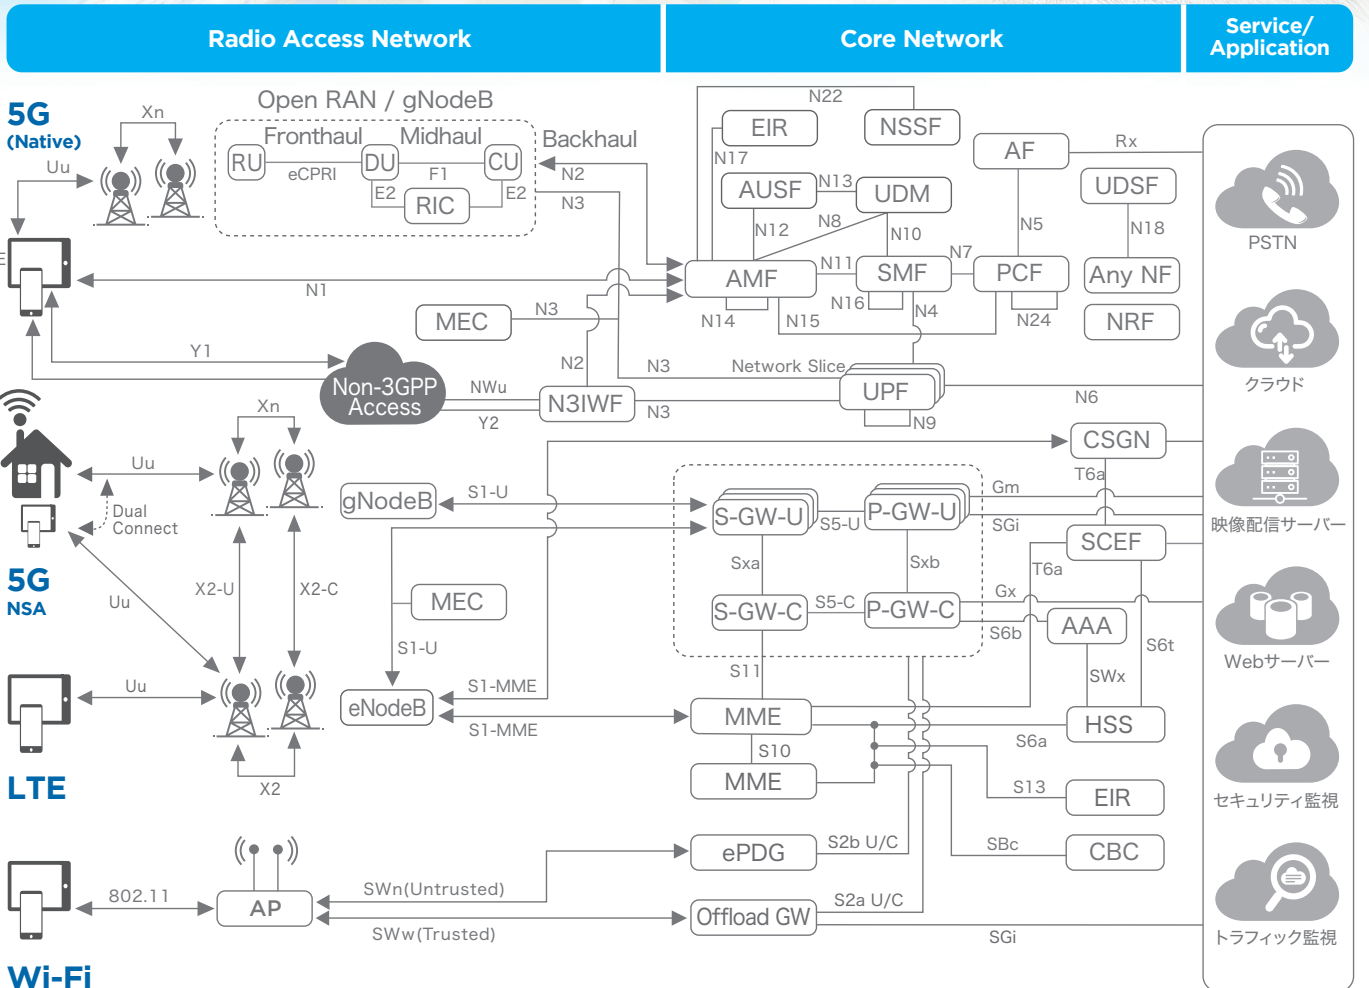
Radio Access Network

Core Network

Service/ Application

5G (Native)

Xn

Uu

Open RAN / gNodeB

Fronthaul

Midhaul

RU

DU

CU

eCPRI

F1

E2

E2

RIC

Backhaul

N2

N3

N1

Y1

Non-3GPP Access

NWu

Y2

N3IWF

N3

N2

N3

MEC

N3

N22

EIR

NSSF

N17

AUSF

N13

UDM

N12

N8

N10

AMF

N11

SMF

N7

PCF

N14

N15

N16

N4

N24

AF

Rx

N5

UDSF

N18

Any NF

NRF

Network Slice

UPF

N9

N6

Xn

Uu

Dual Connect

5G NSA

Uu

X2-U

X2-C

gNodeB

S1-U

MEC

S1-U

eNodeB

S1-MME

S1-MME

CSGN

T6a

Gm

SGi

S-GW-U

S5-U

P-GW-U

Sxa

Sxb

SCEF

T6a

S-GW-C

S5-C

P-GW-C

Gx

S6b

AAA

S6t

S11

SWx

MME

S10

MME

HSS

S6a

S13

EIR

SBc

CBC

LTE

Uu

X2

802.11

AP

SWn(Untrusted)

SWw(Trusted)

ePDG

S2b U/C

Offload GW

S2a U/C

SGi

Wi-Fi

PSTN

クラウド

映像配信サーバー

Webサーバー

セキュリティ監視

トラフィック監視